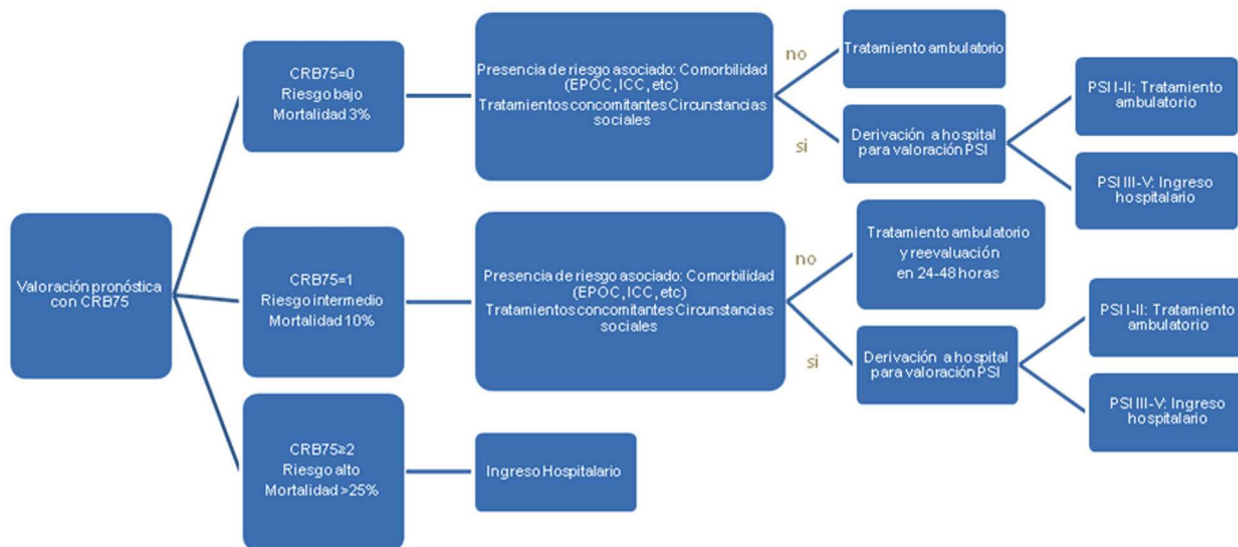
Valoración pronóstica con CRB75

CRB75=0
Riesgo bajo
Mortalidad 3%

Presencia de riesgo asociado: Comorbilidad (EPOC, ICC, etc)
Tratamientos concomitantes Circunstancias sociales

no

Tratamiento ambulatorio

si

Derivación a hospital para valoración PSI

PSI I-II: Tratamiento ambulatorio

PSI III-V: Ingreso hospitalario

CRB75=1
Riesgo intermedio
Mortalidad 10%

Presencia de riesgo asociado: Comorbilidad (EPOC, ICC, etc)
Tratamientos concomitantes Circunstancias sociales

no

Tratamiento ambulatorio y reevaluación en 24-48 horas

si

Derivación a hospital para valoración PSI

PSI I-II: Tratamiento ambulatorio

PSI III-V: Ingreso hospitalario

CRB75≥2
Riesgo alto
Mortalidad >25%

Ingreso Hospitalario